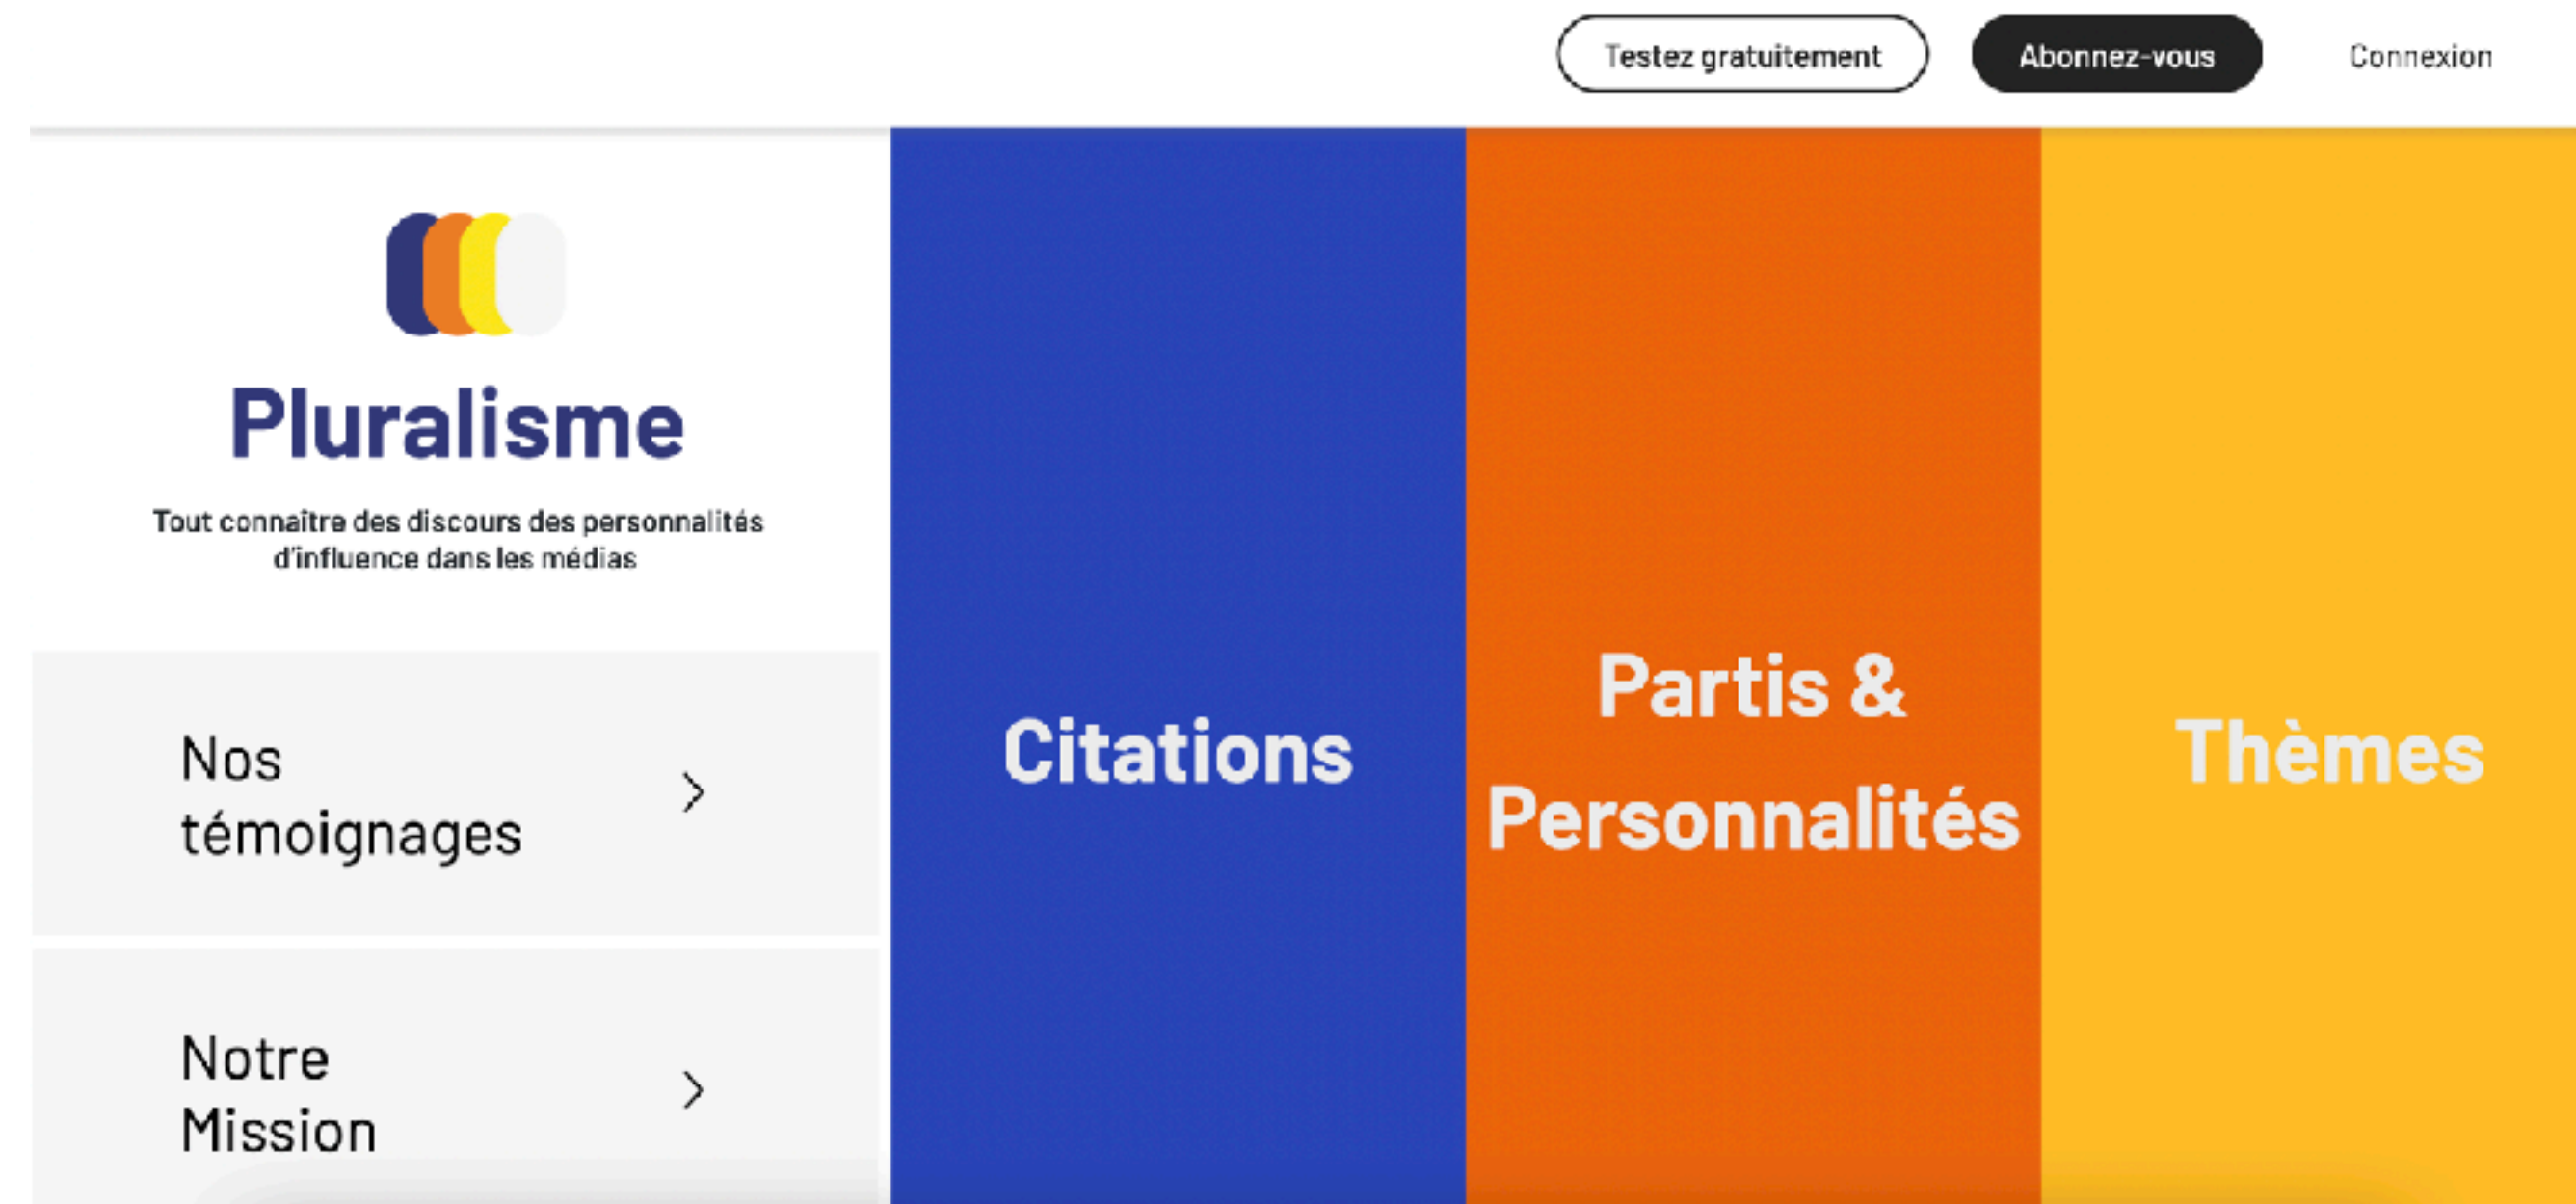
Testez gratuitement

Abonnez-vous

Connexion

Pluralisme

Tout connaître des discours des personnalités d'influence dans les médias

Nos témoignages

Notre Mission

Citations

Partis & Personnalités

Thèmes